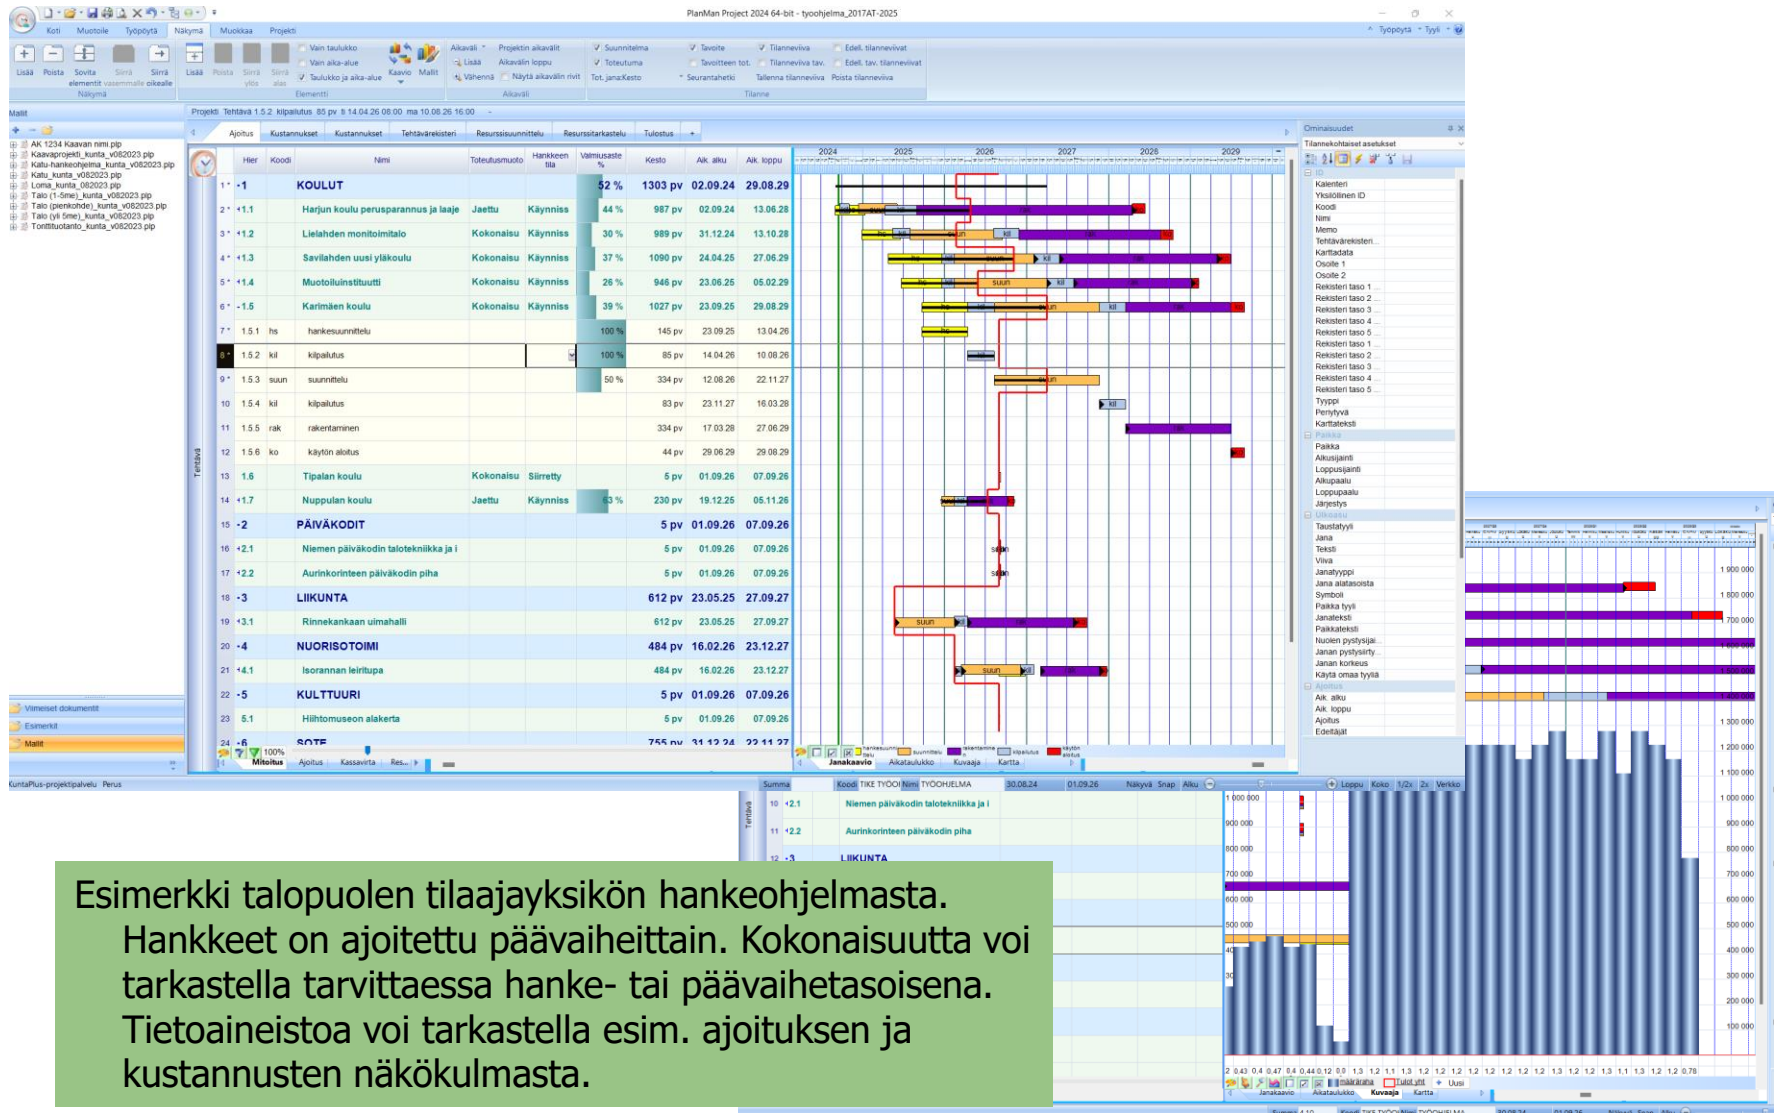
PlanMan Project 2024 64-bit - tyoohjelma_2017AT-2025

Koti Muotoile Työpöytä Näkymä Muokkaa Projekti

Lisää Poista Sovita elementit Siirrä vasemmalle Siirrä oikealle
Näkymä

Vain taulukko
Vain aika-alue
Taulukko ja aika-alue
Kaavio Mallit
Elementti

Aikaväli Lisää Vähennä
Projektin aikaväli Aikavälin loppu Näytä aikavälin rivit
Aikaväli

Suunnitelma Toteutuma Tot. jana:Kesto
Tavoite Tavoitteen tot. Seurantatiedot
Tilanneviiva Tilanneviiva tav. Tallenna tilanneviiva
Edell. tilanneviivat Edell. tav. tilanneviivat Poista tilanneviiva
Tilanne

Mallit
Projekti Tehtävä 1.5.2 kilpailutus 85 pv ti 14.04.26 08.00 ma 10.08.26 16.00

AK 1234 Kaavan nimi.plp
Kaavaprojekti_kunta_v082023.plp
Katu-hankeohjelma_kunta_v082023.plp
Katu_kunta_v082023.plp
Loma_kunta_082023.plp
Talo (1-5me)_kunta_v082023.plp
Talo (pienkohde)_kunta_v082023.plp
Talo (yli 5me)_kunta_v082023.plp
Tonttituotanto_kunta_v082023.plp

Ajoitus Kustannukset Kustannukset Tehtävärekisteri Resurssisuunnittelu Resurssitarkastelu Tulostus

| | Hier | Koodi | Nimi | Toteutusmuoto | Hankkeen tila | Valmiusaste % | Kesto | Aik. alku | Aik. loppu |
|---|---|---|---|---|---|---|---|---|---|
| 1 | -1 | | KOULUT | | | 52 % | 1303 pv | 02.09.24 | 29.08.29 |
| 2 | 1.1 | | Harjun koulu perusparannus ja laaje | Jaettu | Käynnissä | 44 % | 987 pv | 02.09.24 | 13.06.28 |
| 3 | 1.2 | | Lielahden monitoimitalo | Kokonaisu | Käynnissä | 30 % | 989 pv | 31.12.24 | 13.10.28 |
| 4 | 1.3 | | Savilahden uusi yläkoulu | Kokonaisu | Käynnissä | 37 % | 1090 pv | 24.04.25 | 27.06.29 |
| 5 | 1.4 | | Muotoiluinstituutti | Kokonaisu | Käynnissä | 26 % | 946 pv | 23.06.25 | 05.02.29 |
| 6 | -1.5 | | Karimäen koulu | Kokonaisu | Käynnissä | 39 % | 1027 pv | 23.09.25 | 29.08.29 |
| 7 | 1.5.1 | hs | hankesuunnittelu | | | 100 % | 145 pv | 23.09.25 | 13.04.26 |
| 8 | 1.5.2 | kil | kilpailutus | | | 100 % | 85 pv | 14.04.26 | 10.08.26 |
| 9 | 1.5.3 | suun | suunnittelu | | | 50 % | 334 pv | 12.08.26 | 22.11.27 |
| 10 | 1.5.4 | kil | kilpailutus | | | | 83 pv | 23.11.27 | 16.03.28 |
| 11 | 1.5.5 | rak | rakentaminen | | | | 334 pv | 17.03.28 | 27.06.29 |
| 12 | 1.5.6 | ko | käytön aloitus | | | | 44 pv | 29.06.29 | 29.08.29 |
| 13 | 1.6 | | Tipalan koulu | Kokonaisu | Siirretty | | 5 pv | 01.09.26 | 07.09.26 |
| 14 | 1.7 | | Nuppulan koulu | Jaettu | Käynnissä | 63 % | 230 pv | 19.12.25 | 05.11.26 |
| 15 | -2 | | PÄIVÄKODIT | | | | 5 pv | 01.09.26 | 07.09.26 |
| 16 | 2.1 | | Niemen päiväkodin talotekniikka ja i | | | | 5 pv | 01.09.26 | 07.09.26 |
| 17 | 2.2 | | Aurinkorinteen päiväkodin piha | | | | 5 pv | 01.09.26 | 07.09.26 |
| 18 | -3 | | LIIKUNTA | | | | 612 pv | 23.05.25 | 27.09.27 |
| 19 | 3.1 | | Rinnekankaan uimahalli | | | | 612 pv | 23.05.25 | 27.09.27 |
| 20 | -4 | | NUORISOTOIMI | | | | 484 pv | 16.02.26 | 23.12.27 |
| 21 | 4.1 | | Isorannan leirityypa | | | | 484 pv | 16.02.26 | 23.12.27 |
| 22 | -5 | | KULTTUURI | | | | 5 pv | 01.09.26 | 07.09.26 |
| 23 | 5.1 | | Hiihtomuseon alakerta | | | | 5 pv | 01.09.26 | 07.09.26 |
| 24 | -6 | | SOTE | | | | 755 pv | 31.12.24 | 22.11.27 |

2024 2025 2026 2027 2028 2029
hs kil suun rak

Mitoitus Ajoitus Kassavirta Res...
Janakaavio Aikataulukko Kuvaaja Kartta

Viimeiset dokumentit
Esimerkit
Mallit

KuntaPlus-projektipalvelu Perus

Ominaisuudet
Tilannekohtaiset asetukset
Kalenteri Yksilöllinen ID Koodi Nimi Memo Tehtävärekisteri Karttadata Osoite 1 Osoite 2 Rekisteri taso 1 Rekisteri taso 2 Rekisteri taso 3 Rekisteri taso 4 Rekisteri taso 5 Rekisteri taso 1 Rekisteri taso 2 Rekisteri taso 3 Rekisteri taso 4 Rekisteri taso 5 Tyyppi Periytyvä Karttateksti
Paikka Paikka Alkusijainti Loppusijainti Alkupaalu Loppupaalu Järjestys
Ulkoasu Taustatyyli Jana Teksti Viiva Janatyyppi Jana alatasoista Symboli Paikka tyyli Janateksti Paikkateksti Nuolen pystysijai Nuolen pystysiirty Janan korkeus Käytä omaa tyyliä
Ajoitus Aik. alku Aik. loppu Ajoitus Edeltäjät

Summa Koodi TIKE TYÖOH Nimi TYÖOHJELMA 30.08.24 01.09.26 Näkyvä Snap Alku Loppu Koko 1/2x 2x Verkko
10 2.1 Niemen päiväkodin talotekniikka ja i
11 2.2 Aurinkorinteen päiväkodin piha
12 -3 LIIKUNTA

1 900 000 1 800 000 1 700 000 1 600 000 1 500 000 1 400 000 1 300 000 1 200 000 1 100 000 1 000 000 900 000 800 000 700 000 600 000 500 000 400 000 300 000 200 000 100 000

määräraha Tulot yht Uusi
Janakaavio Aikataulukko Kuvaaja Kartta

Esimerkki talopuolen tilaajayksikön hankeohjelmasta.
Hankkeet on ajoitettu päävaiheittain. Kokonaisuutta voi tarkastella tarvittaessa hanke- tai päävaihetasoisena. Tietoaineistoa voi tarkastella esim. ajoituksen ja kustannusten näkökulmasta.